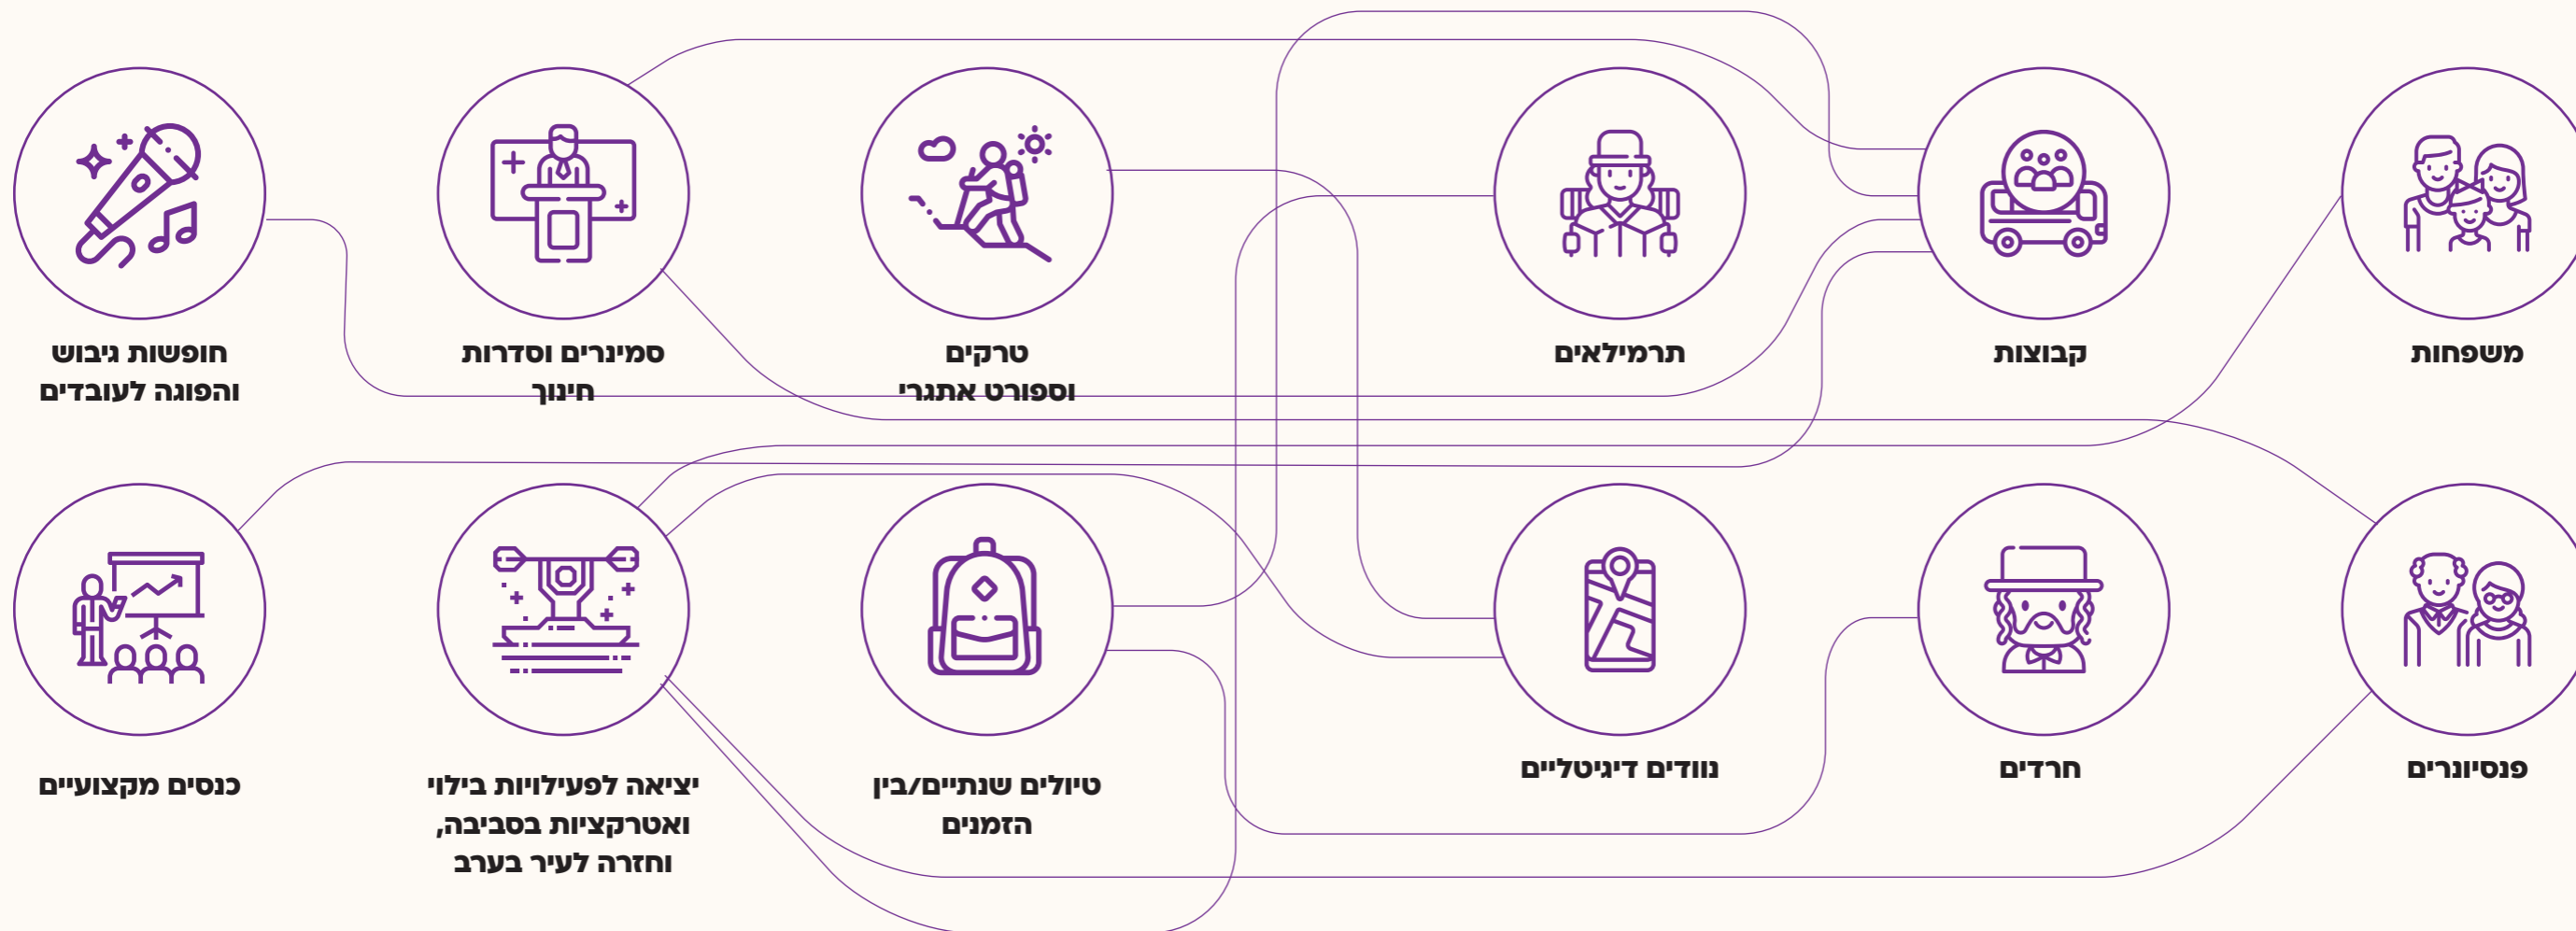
משפחות

קבוצות

תרמילאים

טרקים וספורט אתגרי

סמינרים וסדרות חינוך

חופשות גיבוש והפוגה לעובדים

פנסיונרים

חרדים

נוודים דיגיטליים

טיולים שנתיים/בין הזמנים

יציאה לפעילויות בילוי ואטרקציות בסביבה, וחזרה לעיר בערב

כנסים מקצועיים